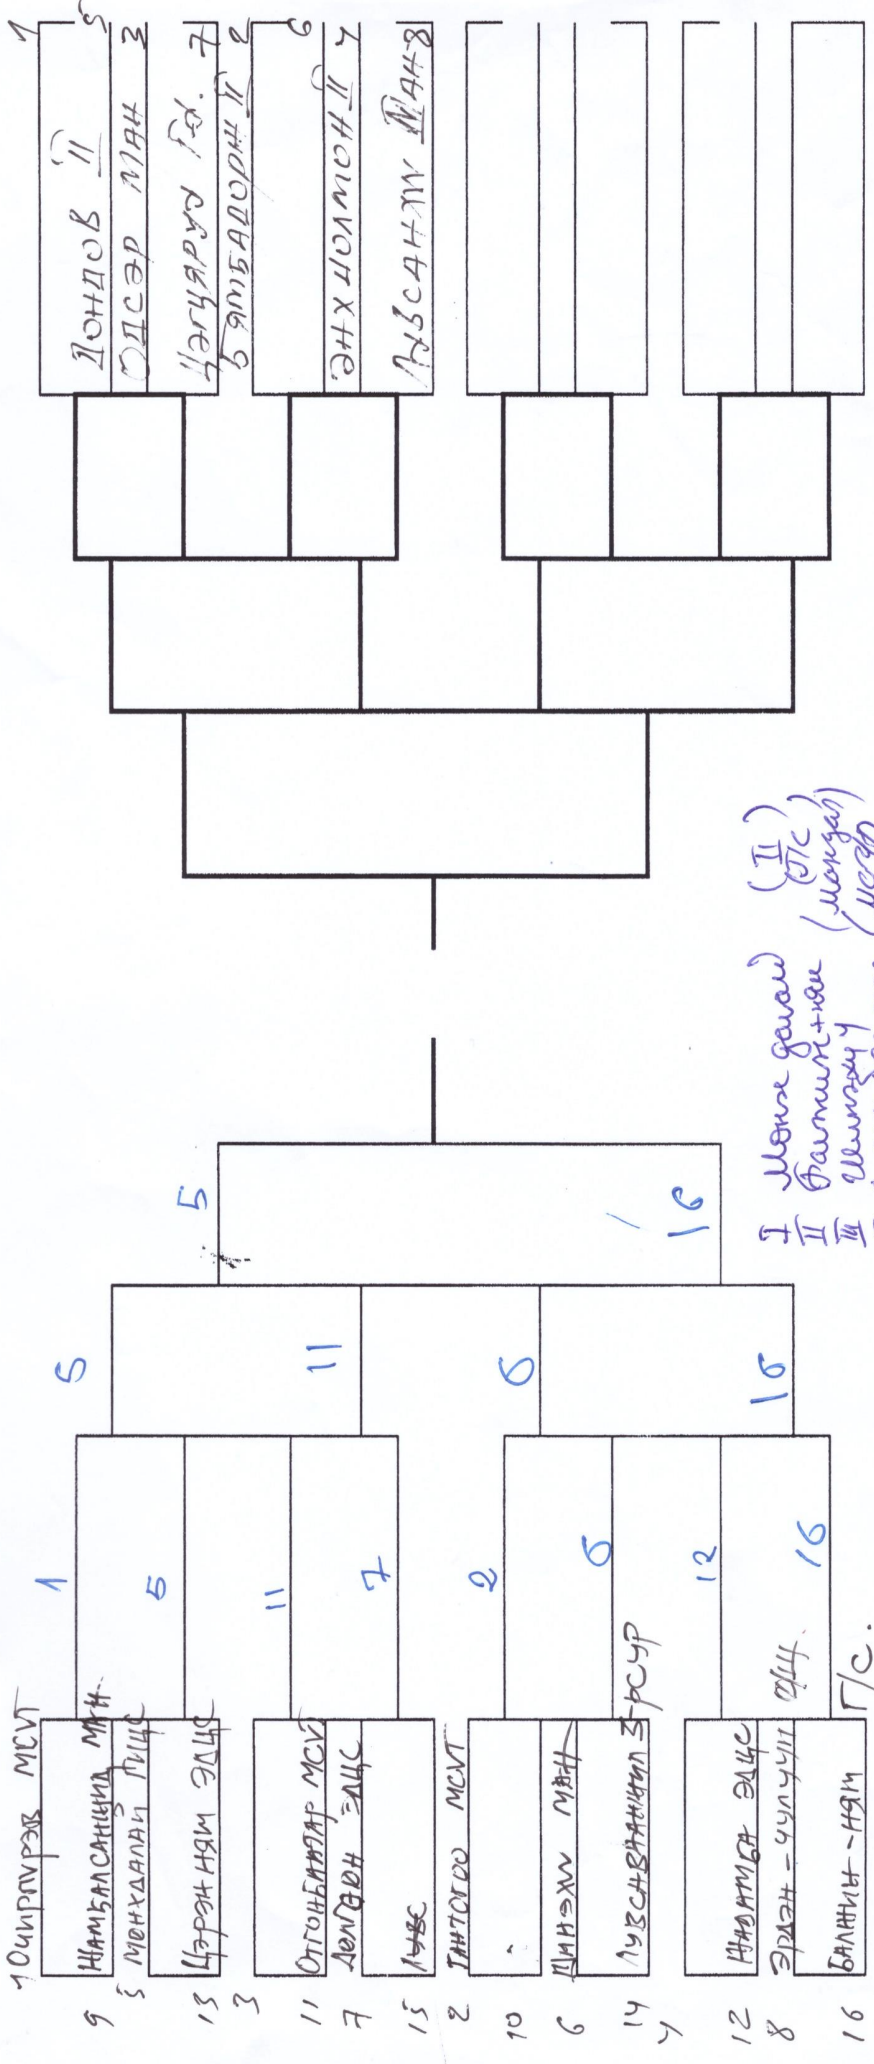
1 Очирпүрэв МСҮТ
9 Намбалсанцид МХН
5 Мөнхдалай ДЦС
13 Цэрэн-Нямэ ЭДЦС
3
11 Отгонбаатар МСҮТ
7 Довдон ЭДЦС
15 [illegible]
2 Энхтогоо МСҮТ
10
6 Дин-Эхм МВН
14 Лувсанванчил 3-рсур
4
12 Нямдга ЭДЦС
8 Эрдэн-чулуун ОДЦ
16 Банин-Нямэ Г/С.

1
5
11
7
2
6
12
16

5
11
6
16

5
16

I Мөнх-даваа (II)
II Батмөнх-ган (Г/С)
III Ишиндэу (мандал)
(нохр)

Дондов II 1
Одсэр МВН 3 5
Нэгдэрүү БЭ. 7
Бямбадорж II 2
Энхнолмон II 6
Лувсанжим IV ан 4 8